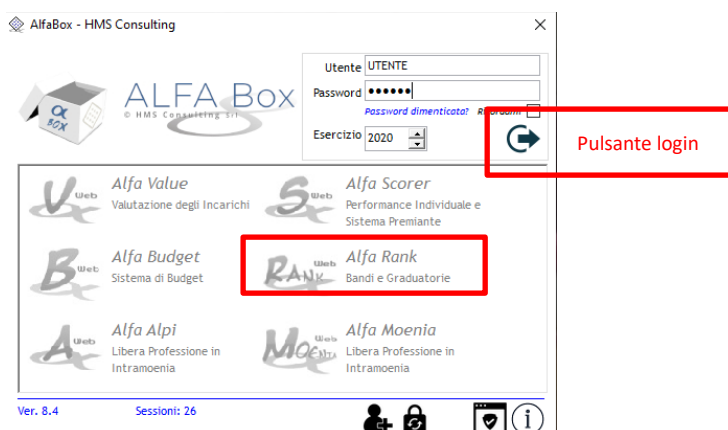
AlfaBox - HMS Consulting

ALFA Box
© HMS Consulting Srl

Utente UTENTE
Password ••••••
Password dimenticata? Ricordami
Esercizio 2020

Pulsante login

Alfa Value
Valutazione degli Incarichi

Alfa Scorer
Performance Individuale e Sistema Premiante

Alfa Budget
Sistema di Budget

Alfa Rank
Bandi e Graduatorie

Alfa Alpi
Libera Professione in Intramoenia

Alfa Moenia
Libera Professione in Intramoenia

Ver. 8.4
Sessioni: 26